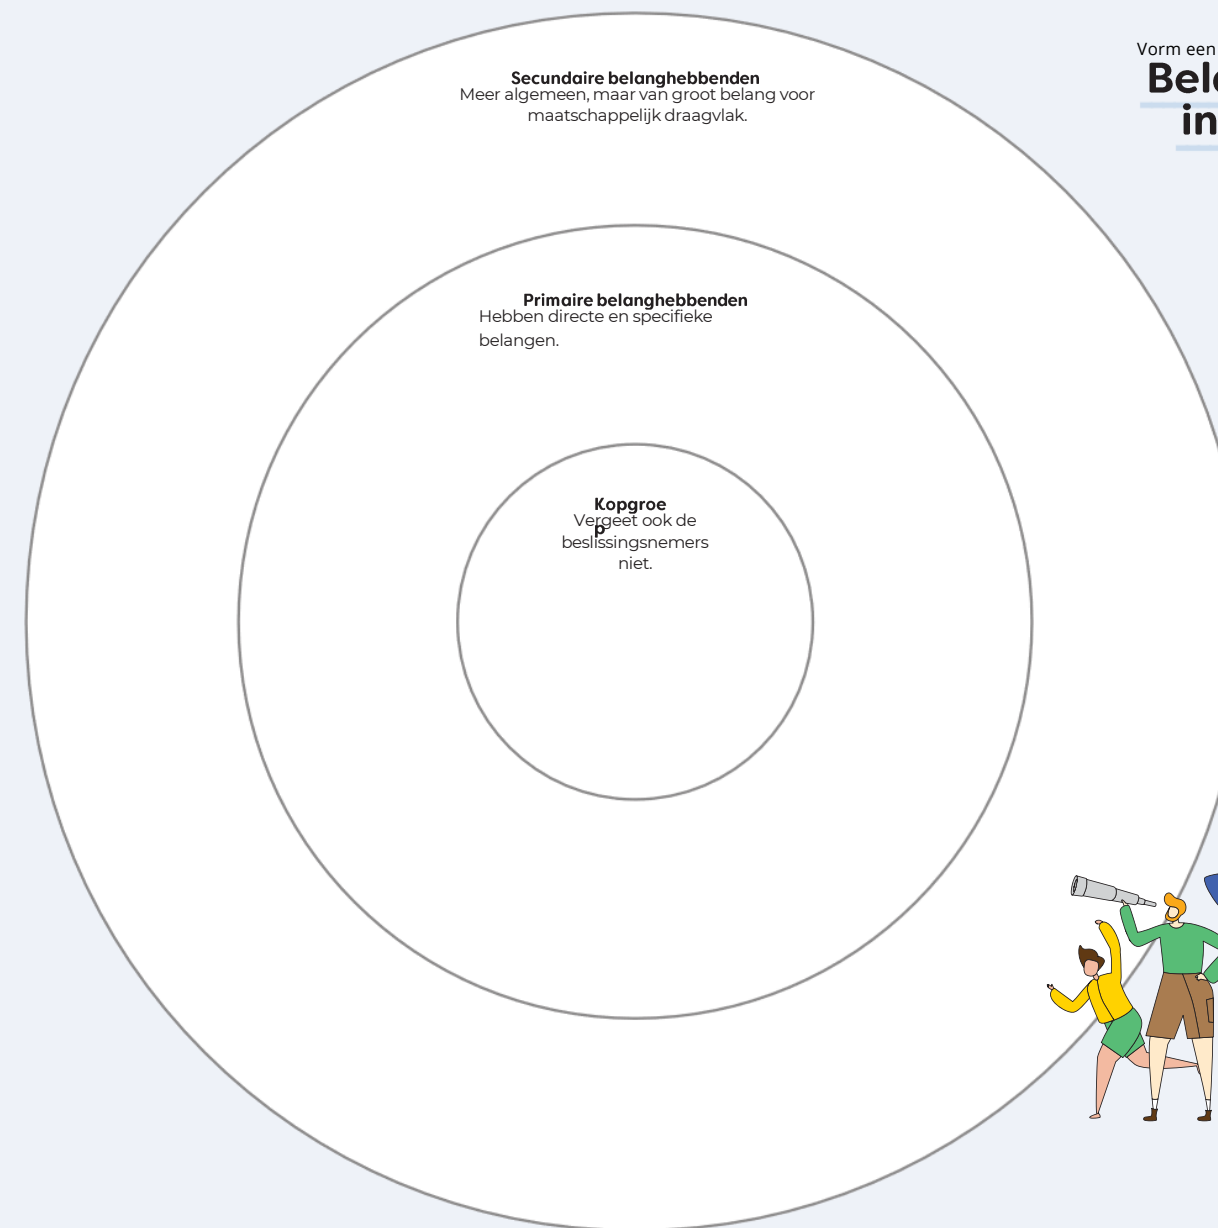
Vorm een

Bel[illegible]
in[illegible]

Secundaire belanghebbenden
Meer algemeen, maar van groot belang voor maatschappelijk draagvlak.

Primaire belanghebbenden
Hebben directe en specifieke belangen.

Kopgroep
Vergeet ook de beslissingsnemers niet.